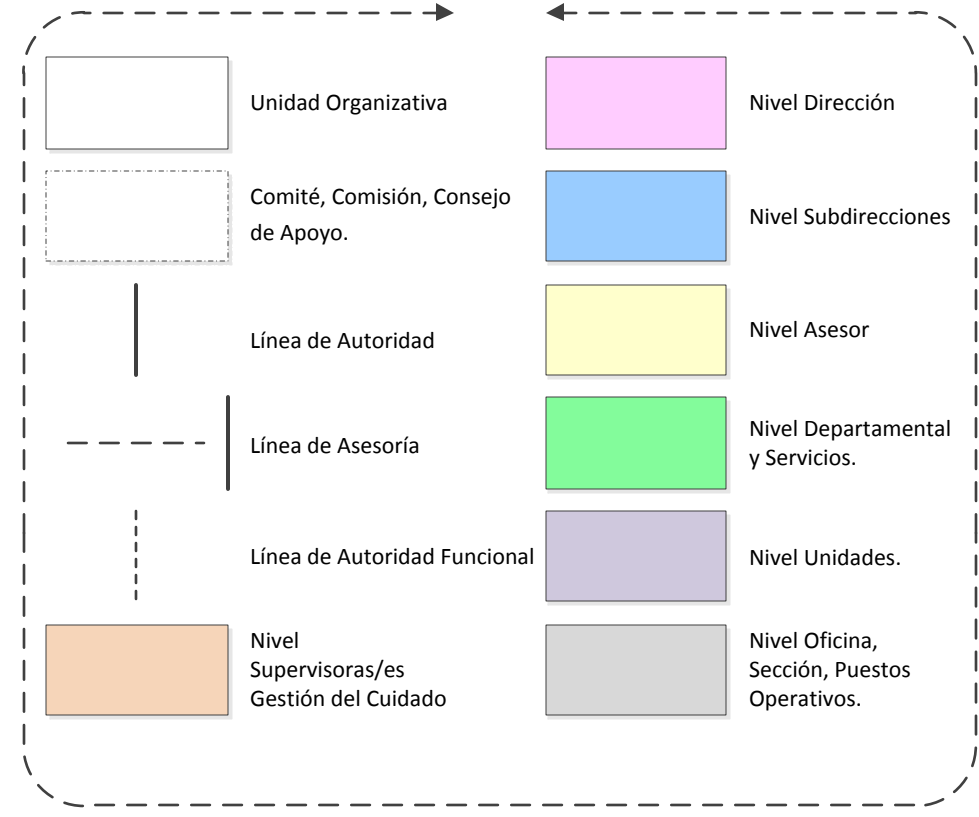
Unidad Organizativa

Nivel Dirección

Comité, Comisión, Consejo de Apoyo.

Nivel Subdirecciones

Línea de Autoridad

Nivel Asesor

Línea de Asesoría

Nivel Departamental y Servicios.

Línea de Autoridad Funcional

Nivel Unidades.

Nivel Supervisoras/es Gestión del Cuidado

Nivel Oficina, Sección, Puestos Operativos.